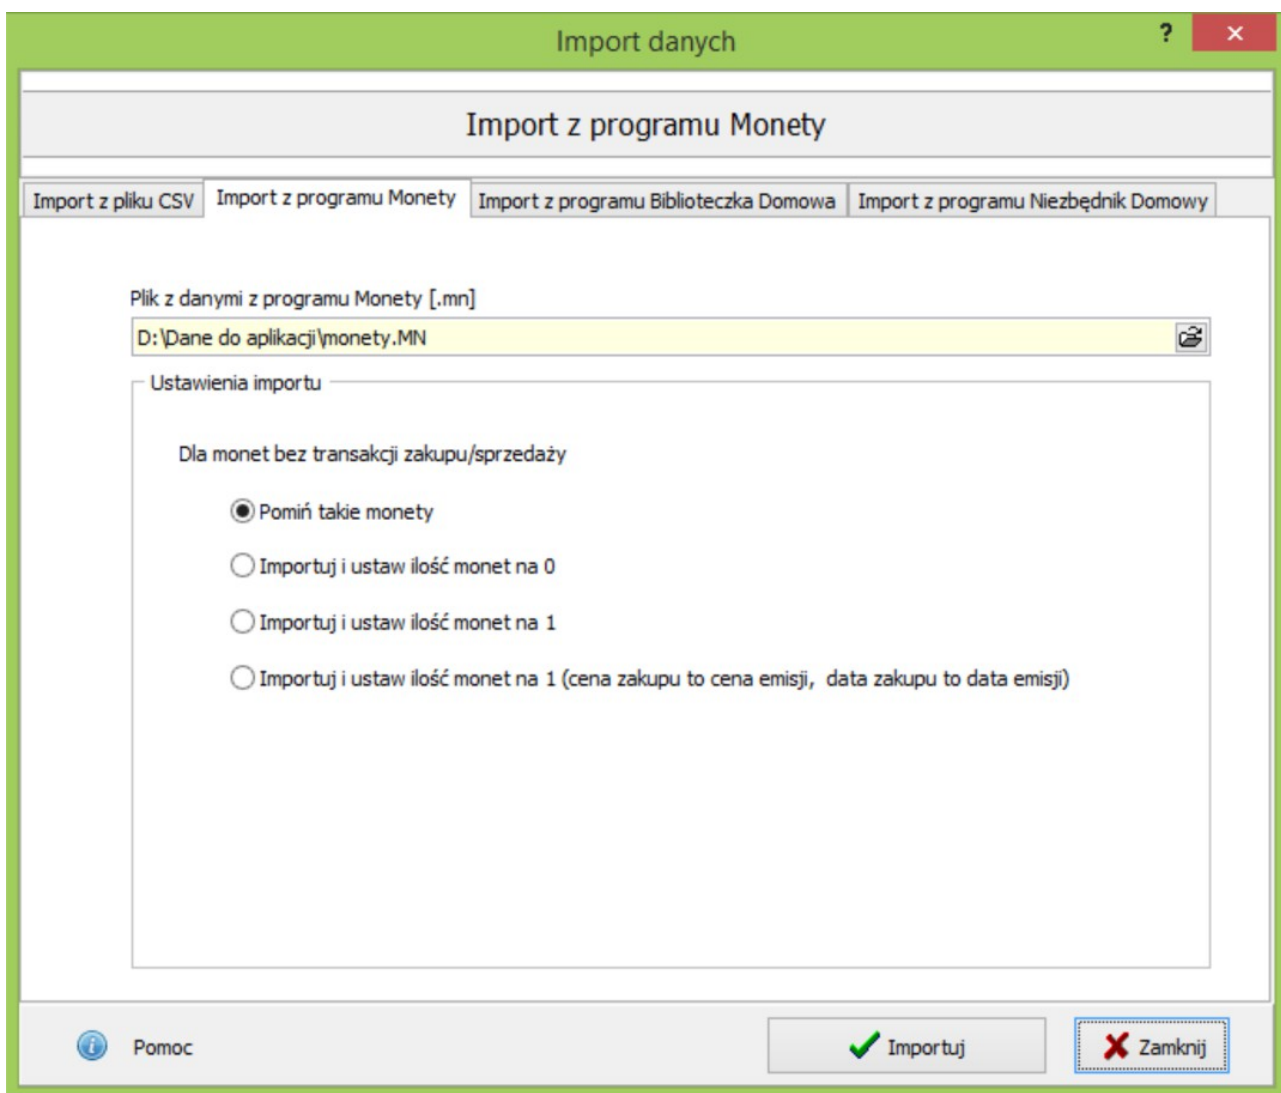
Import danych

?

Import z programu Monety

Import z pliku CSV | Import z programu Monety | Import z programu Biblioteczka Domowa | Import z programu Niezbędnik Domowy

Plik z danymi z programu Monety [.mn]

D:\Dane do aplikacji\monety.MN

Ustawienia importu

Dla monet bez transakcji zakupu/sprzedaży

Pomiń takie monety

Importuj i ustaw ilość monet na 0

Importuj i ustaw ilość monet na 1

Importuj i ustaw ilość monet na 1 (cena zakupu to cena emisji, data zakupu to data emisji)

Pomoc

Importuj

Zamknij